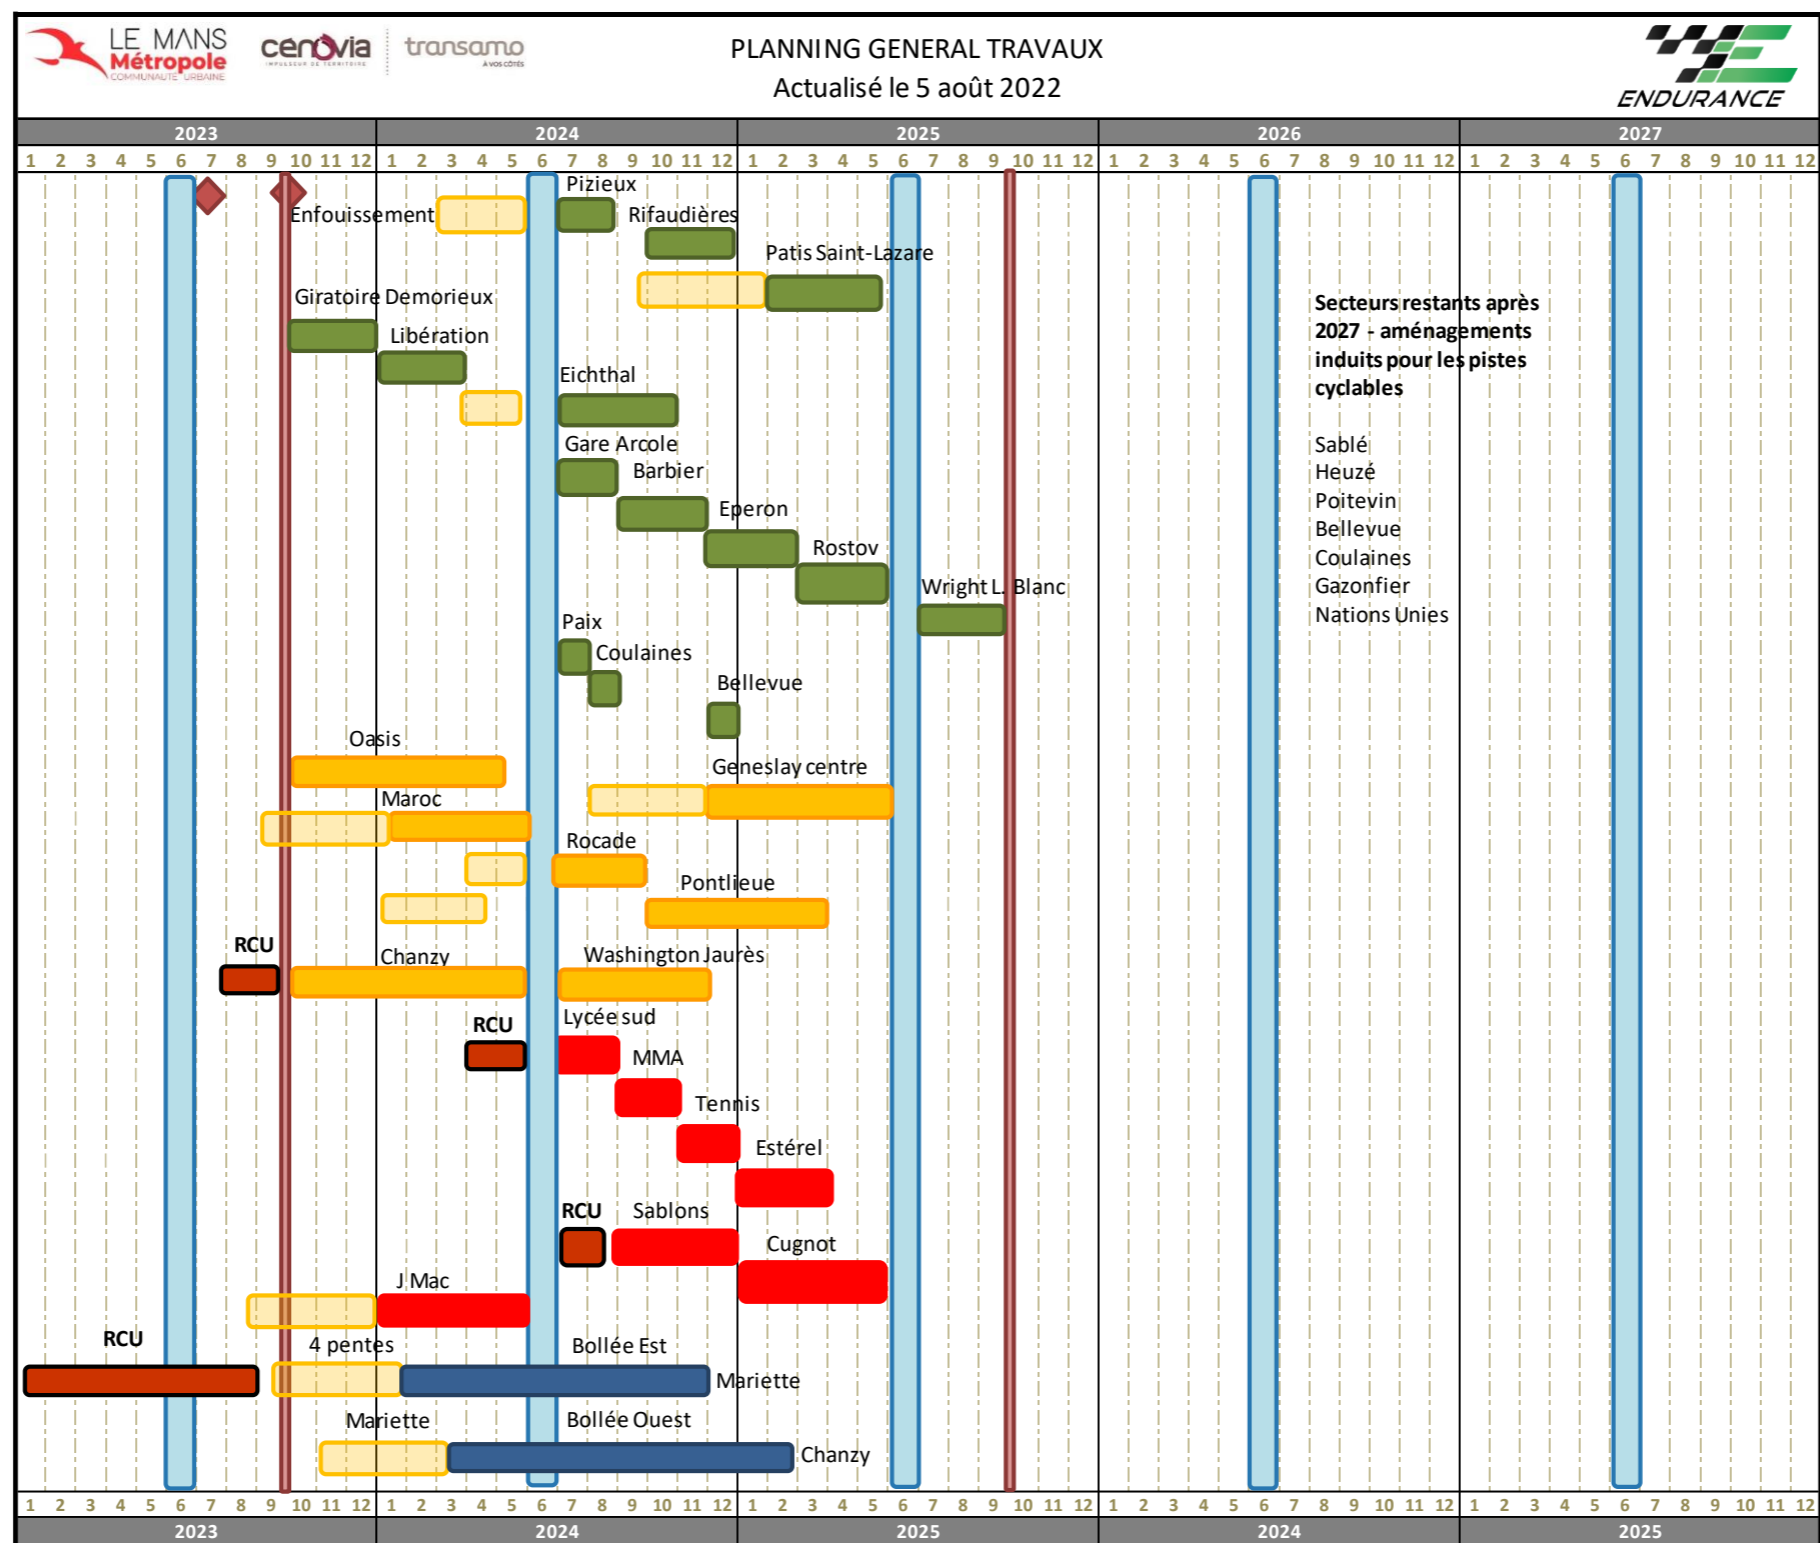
LE MANS Métropole COMMUNAUTÉ URBAINE
cenovia IMPULSEUR DE TERRITOIRE
transamo À vos côtés

PLANNING GENERAL TRAVAUX
Actualisé le 5 août 2022

ENDURANCE

2023 2024 2025 2026 2027
1 2 3 4 5 6 7 8 9 10 11 12 1 2 3 4 5 6 7 8 9 10 11 12 1 2 3 4 5 6 7 8 9 10 11 12 1 2 3 4 5 6 7 8 9 10 11 12 1 2 3 4 5 6 7 8 9 10 11 12

Pizieux
Enfouissement
Rifaudières
Patis Saint-Lazare
Giratoire Demorieux
Libération
Eichthal
Gare Arcole
Barbier
Eperon
Rostov
Wright L. Blanc
Paix
Coulaines
Bellevue
Oasis
Geneslay centre
Maroc
Rocade
Pontlieue
RCU
Chanzy
Washington Jaurès
RCU
Lycée sud
MMA
Tennis
Estérel
RCU
Sablons
Cugnot
J Mac
RCU
4 pentes
Bollée Est
Mariette
Mariette
Bollée Ouest
Chanzy

Secteurs restants après 2027 - aménagements induits pour les pistes cyclables

Sablé
Heuzé
Poitevin
Bellevue
Coulaines
Gazonfier
Nations Unies

1 2 3 4 5 6 7 8 9 10 11 12 1 2 3 4 5 6 7 8 9 10 11 12 1 2 3 4 5 6 7 8 9 10 11 12 1 2 3 4 5 6 7 8 9 10 11 12 1 2 3 4 5 6 7 8 9 10 11 12
2023 2024 2025 2024 2025